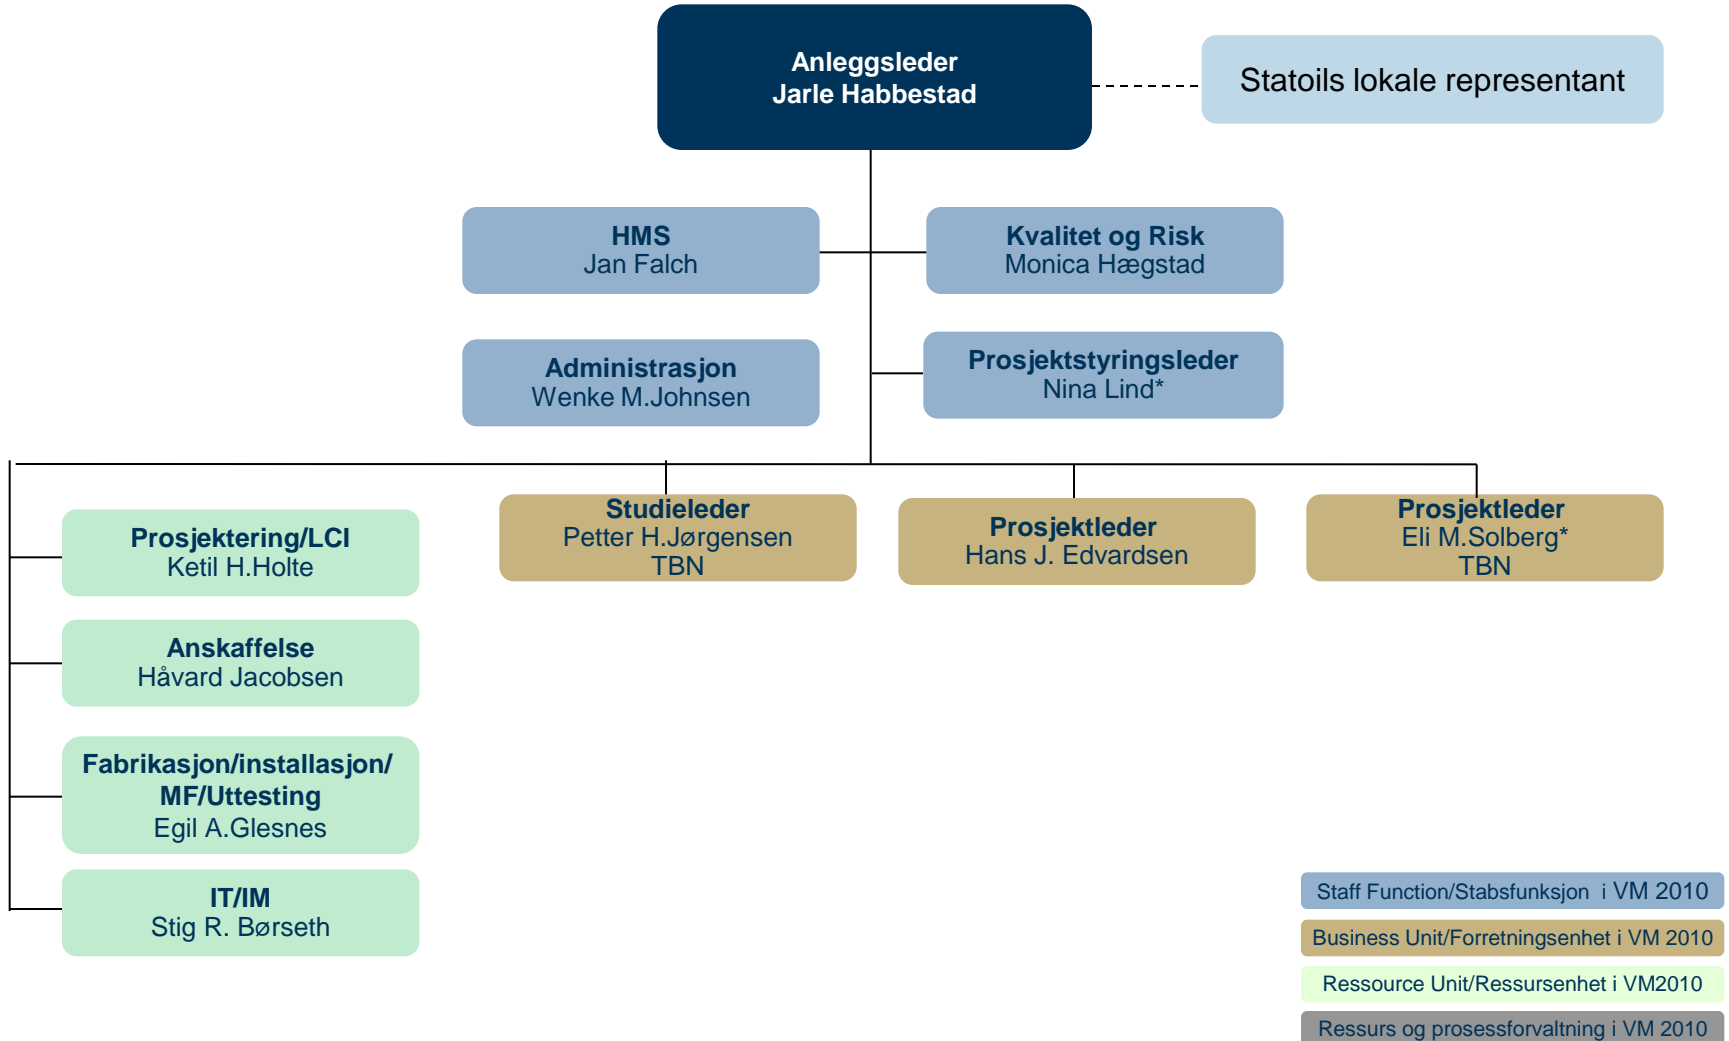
Anleggsleder
Jarle Habbestad

Statoils lokale representant

HMS
Jan Falch

Kvalitet og Risk
Monica Hægstad

Administrasjon
Wenke M.Johnsen

Prosjektstyringsleder
Nina Lind*

Prosjektering/LCI
Ketil H.Holte

Studieleder
Petter H.Jørgensen
TBN

Prosjektleder
Hans J. Edvardsen

Prosjektleder
Eli M.Solberg*
TBN

Anskaffelse
Håvard Jacobsen

Fabrikasjon/installasjon/
MF/Uttesting
Egil A.Glesnes

IT/IM
Stig R. Børseth

Staff Function/Stabsfunksjon i VM 2010
Business Unit/Forretningsenhet i VM 2010
Ressource Unit/Ressursenhet i VM2010
Ressurs og prosessforvaltning i VM 2010